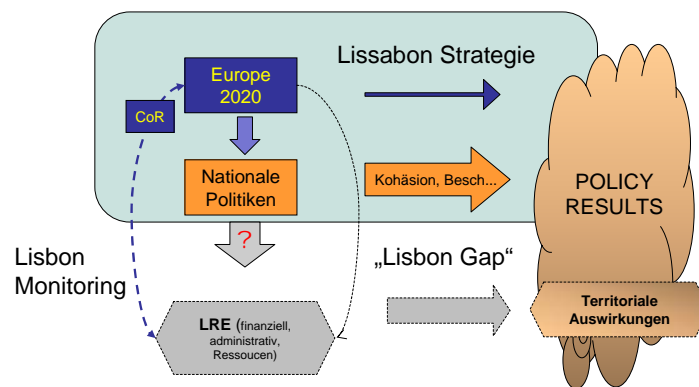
Lissabon Strategie

Europe 2020

CoR

Nationale Politiken

Kohäsion, Besch...

POLICY RESULTS

?

Lisbon Monitoring

„Lisbon Gap“

LRE (finanziell, administrativ, Ressoucen)

Territoriale Auswirkungen